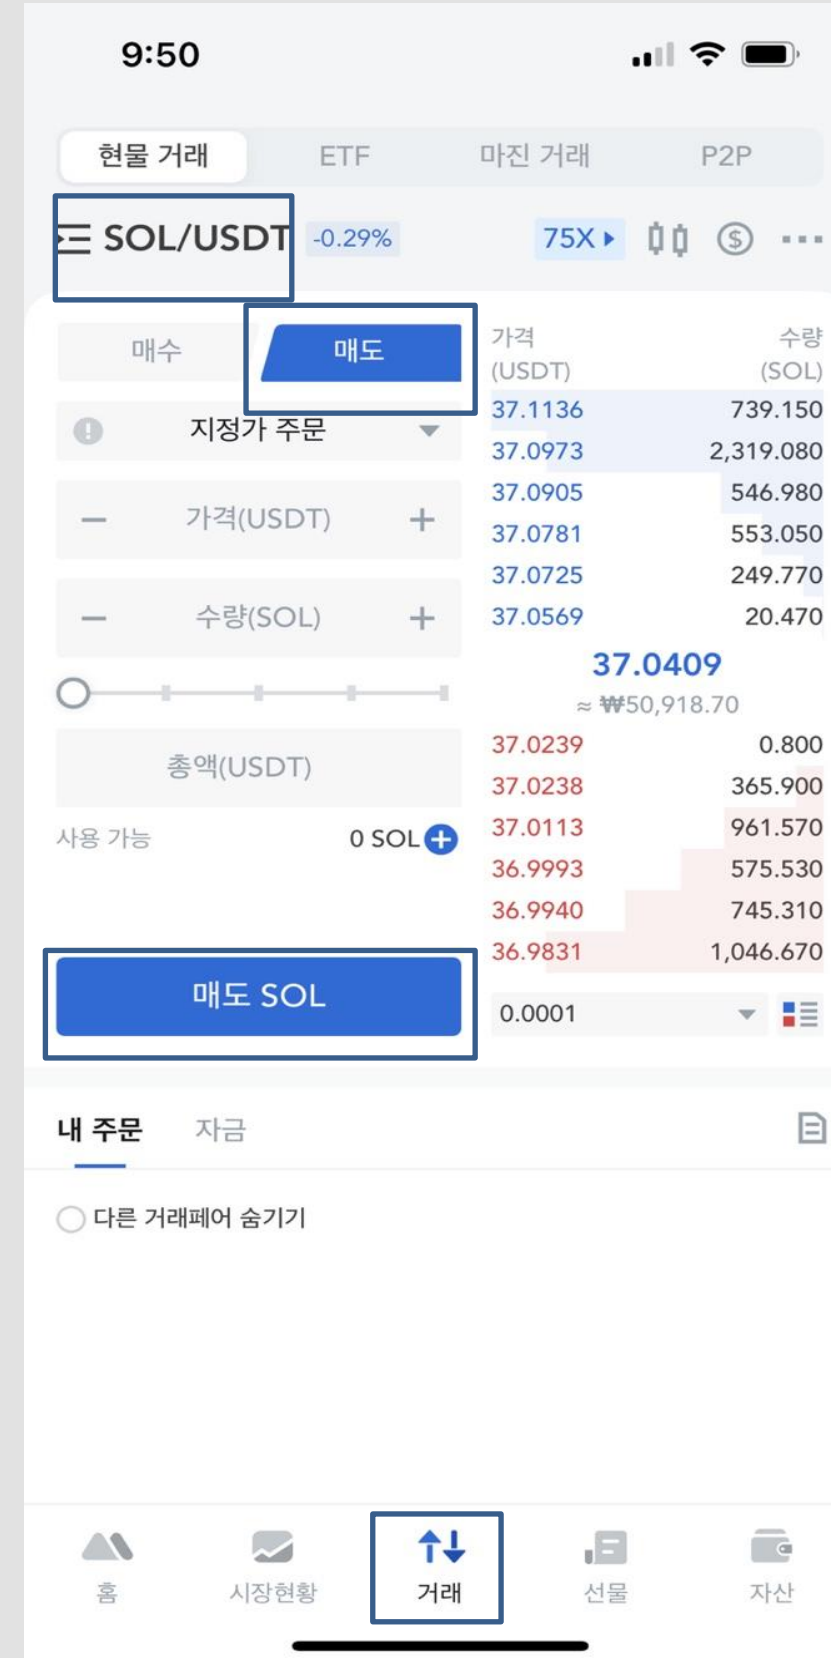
9:50

현물 거래 ETF 마진 거래 P2P

SOL/USDT -0.29% 75X

매수 매도

지정가 주문

가격(USDT)

수량(SOL)

총액(USDT)

사용 가능 0 SOL

매도 SOL

| 가격 (USDT) | 수량 (SOL) |
|---|---|
| 37.1136 | 739.150 |
| 37.0973 | 2,319.080 |
| 37.0905 | 546.980 |
| 37.0781 | 553.050 |
| 37.0725 | 249.770 |
| 37.0569 | 20.470 |

37.0409
≈ ₩50,918.70

| | |
|---|---|
| 37.0239 | 0.800 |
| 37.0238 | 365.900 |
| 37.0113 | 961.570 |
| 36.9993 | 575.530 |
| 36.9940 | 745.310 |
| 36.9831 | 1,046.670 |

0.0001

내 주문 자금

다른 거래페어 숨기기

홈 시장현황 거래 선물 자산